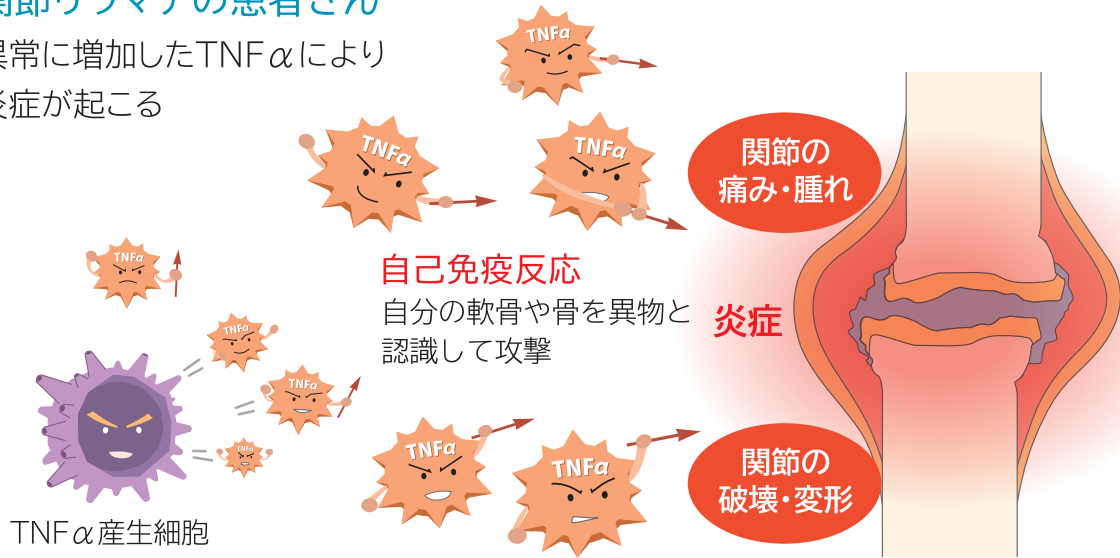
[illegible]節リウマチの患者さん
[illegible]常に増加したTNF$\alpha$により
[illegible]症が起こる

TNFα
TNFα
TNFα
TNFα

関節の
痛み・腫れ

自己免疫反応
自分の軟骨や骨を異物と
認識して攻撃

炎症

TNFα
TNFα
TNFα
TNFα

TNFα
TNFα

関節の
破壊・変形

TNF$\alpha$産生細胞